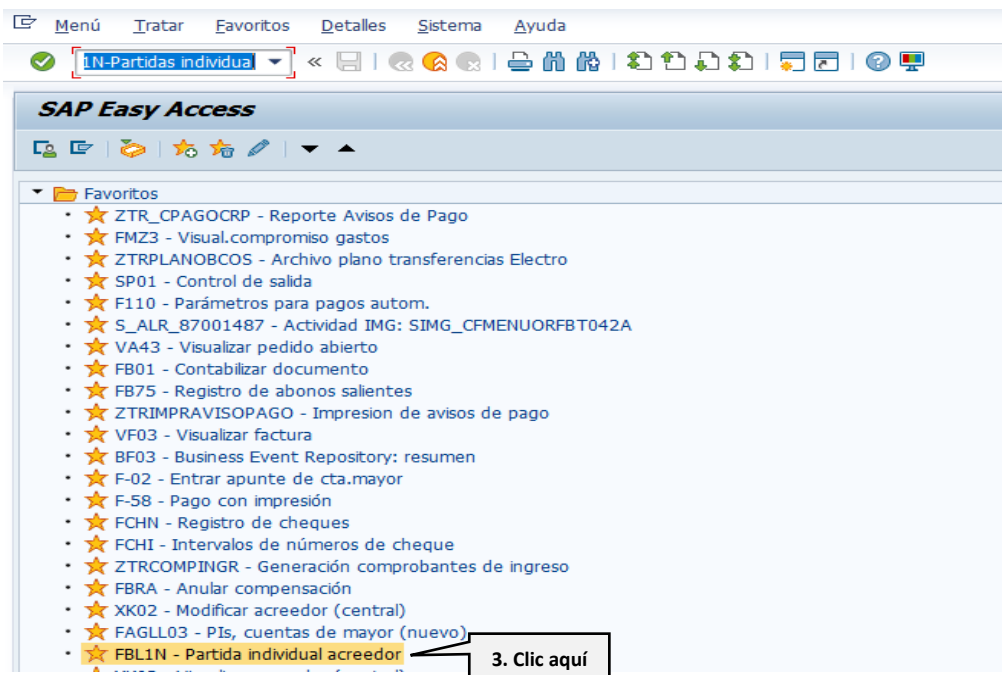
Menú Tratar Favoritos Detalles Sistema Ayuda

1N-Partidas individual

SAP Easy Access

Favoritos
ZTR_CPAGOCRP - Reporte Avisos de Pago
FMZ3 - Visual.compromiso gastos
ZTRPLANOBCOS - Archivo plano transferencias Electro
SP01 - Control de salida
F110 - Parámetros para pagos autom.
S_ALR_87001487 - Actividad IMG: SIMG_CFMENUORFBT042A
VA43 - Visualizar pedido abierto
FB01 - Contabilizar documento
FB75 - Registro de abonos salientes
ZTRIMPRAVISOPAGO - Impresion de avisos de pago
VF03 - Visualizar factura
BF03 - Business Event Repository: resumen
F-02 - Entrar apunte de cta.mayor
F-58 - Pago con impresión
FCHN - Registro de cheques
FCHI - Intervalos de números de cheque
ZTRCOMPINGR - Generación comprobantes de ingreso
FBRA - Anular compensación
XK02 - Modificar acreedor (central)
FAGLL03 - PIs, cuentas de mayor (nuevo)
FBL1N - Partida individual acreedor
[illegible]

3. Clic aquí